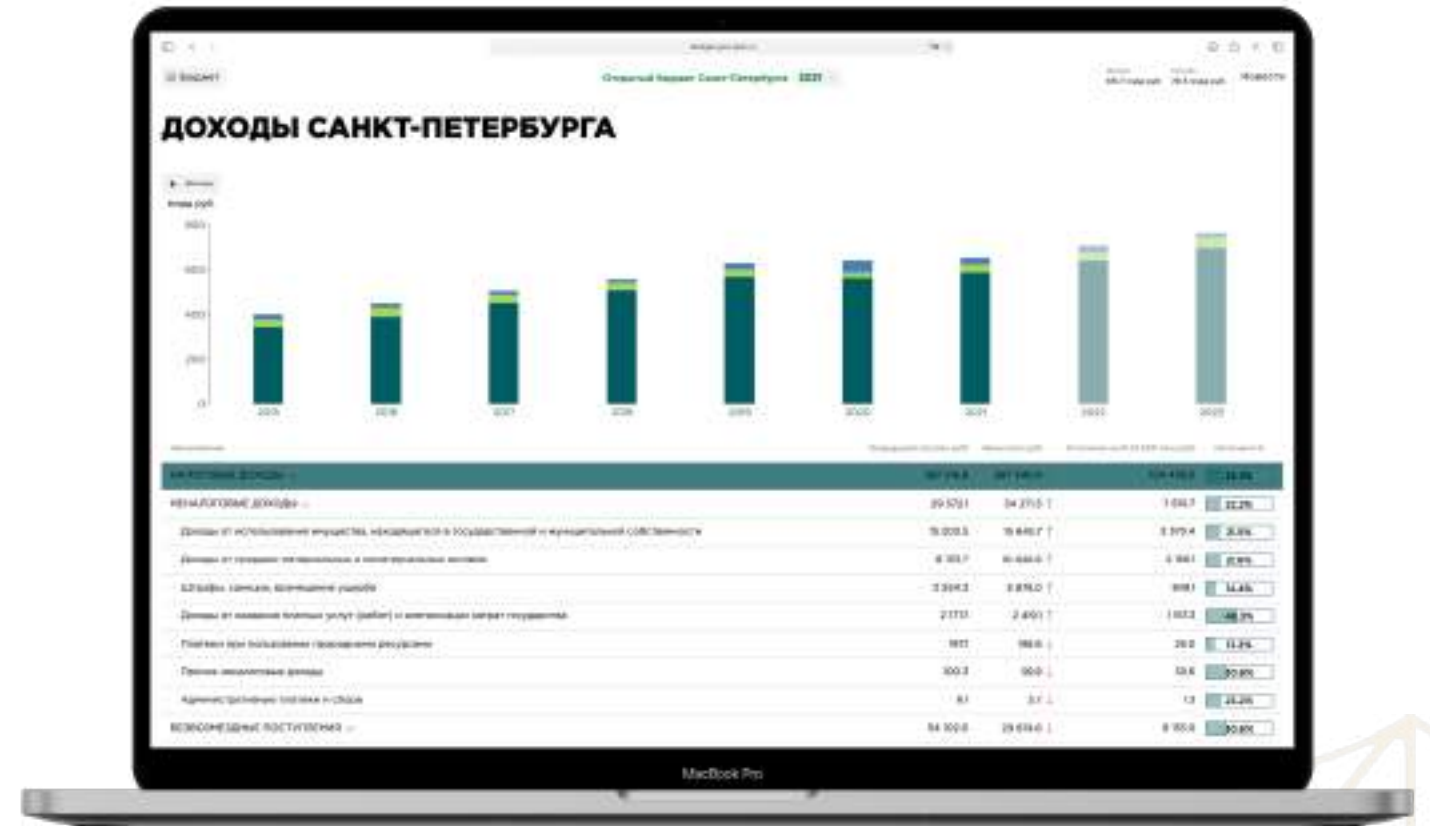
≡ Бюджет

Открытый бюджет Санкт-Петербурга 2021

ДОХОДЫ САНКТ-ПЕТЕРБУРГА

млрд руб.

800

600

400

200

0

2015

2016

2017

2018

2019

2020

2021

2022

2023

| НАЛОГОВЫЕ ДОХОДЫ | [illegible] | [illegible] | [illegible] | 32.9% |
|---|---|---|---|---|
| НЕНАЛОГОВЫЕ ДОХОДЫ | 29 572.1 | 34 273.5 | 7 514.7 | 22.2% |
| Доходы от использования имущества, находящегося в государственной и муниципальной собственности | 15 203.3 | 16 640.7 | 5 370.4 | 35.5% |
| Доходы от продажи материальных и нематериальных активов | 8 103.7 | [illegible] | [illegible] | 27.9% |
| Штрафы, санкции, возмещение ущерба | 3 304.3 | 3 876.0 | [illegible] | 14.4% |
| Доходы от оказания платных услуг (работ) и компенсации затрат государства | 2 717.1 | 2 400.1 | 1 157.3 | 48.3% |
| Платежи при пользовании природными ресурсами | 177.7 | 196.6 | 26.0 | 13.3% |
| Прочие неналоговые доходы | 100.3 | 50.9 | 50.6 | 50.6% |
| Административные платежи и сборы | 8.1 | 3.7 | 1.3 | 25.2% |
| БЕЗВОЗМЕЗДНЫЕ ПОСТУПЛЕНИЯ | 54 100.6 | 29 614.0 | 8 155.9 | 30.8% |

MacBook Pro